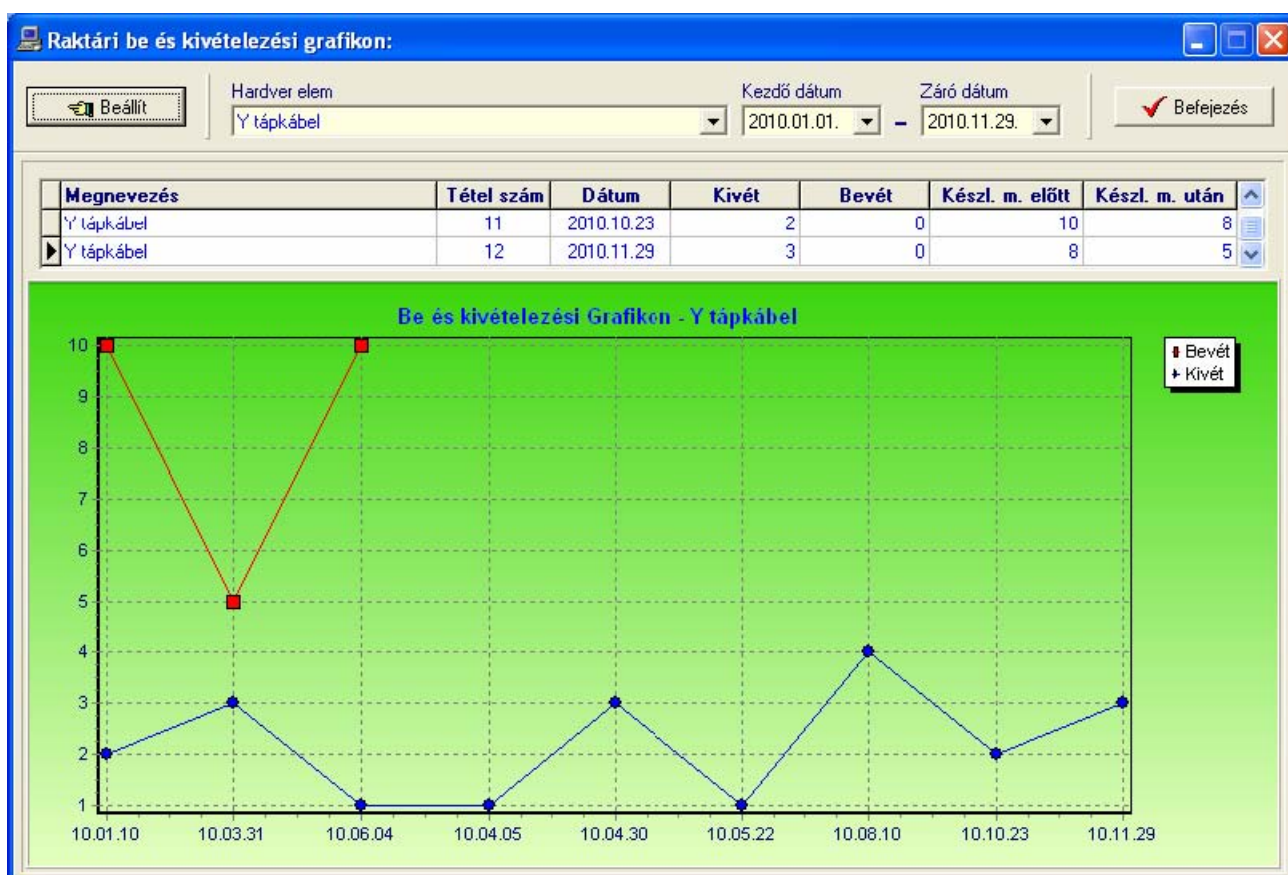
Raktári be és kivételezési grafikon:

Beállít

Hardver elem
Y tápkábel

Kezdő dátum
2010.01.01.
–
Záró dátum
2010.11.29.

Befejezés

| Megnevezés | Tétel szám | Dátum | Kivét | Bevét | Készl. m. előtt | Készl. m. után |
|---|---|---|---|---|---|---|
| Y tápkábel | 11 | 2010.10.23 | 2 | 0 | 10 | 8 |
| Y tápkábel | 12 | 2010.11.29 | 3 | 0 | 8 | 5 |

Be és kivételezési Grafikon - Y tápkábel

Bevét
Kivét

10
9
8
7
6
5
4
3
2
1

10.01.10
10.03.31
10.06.04
10.04.05
10.04.30
10.05.22
10.08.10
10.10.23
10.11.29